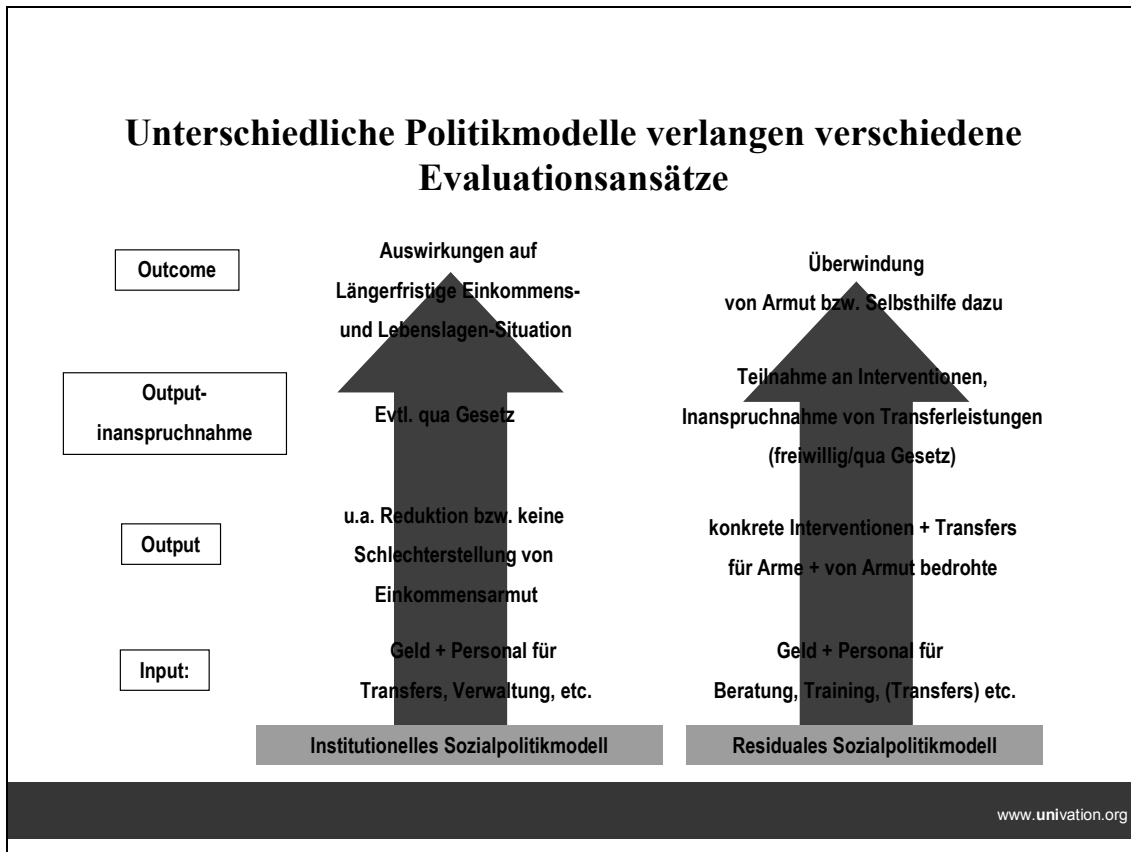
Unterschiedliche Politikmodelle verlangen verschiedene Evaluationsansätze

Outcome

Auswirkungen auf Längerfristige Einkommens- und Lebenslagen-Situation

Überwindung von Armut bzw. Selbsthilfe dazu

Output-inanspruchnahme

Evtl. qua Gesetz

Teilnahme an Interventionen, Inanspruchnahme von Transferleistungen (freiwillig/qua Gesetz)

Output

u.a. Reduktion bzw. keine Schlechterstellung von Einkommensarmut

konkrete Interventionen + Transfers für Arme + von Armut bedrohte

Input:

Geld + Personal für Transfers, Verwaltung, etc.

Geld + Personal für Beratung, Training, (Transfers) etc.

Institutionelles Sozialpolitikmodell

Residuales Sozialpolitikmodell

www.univation.org